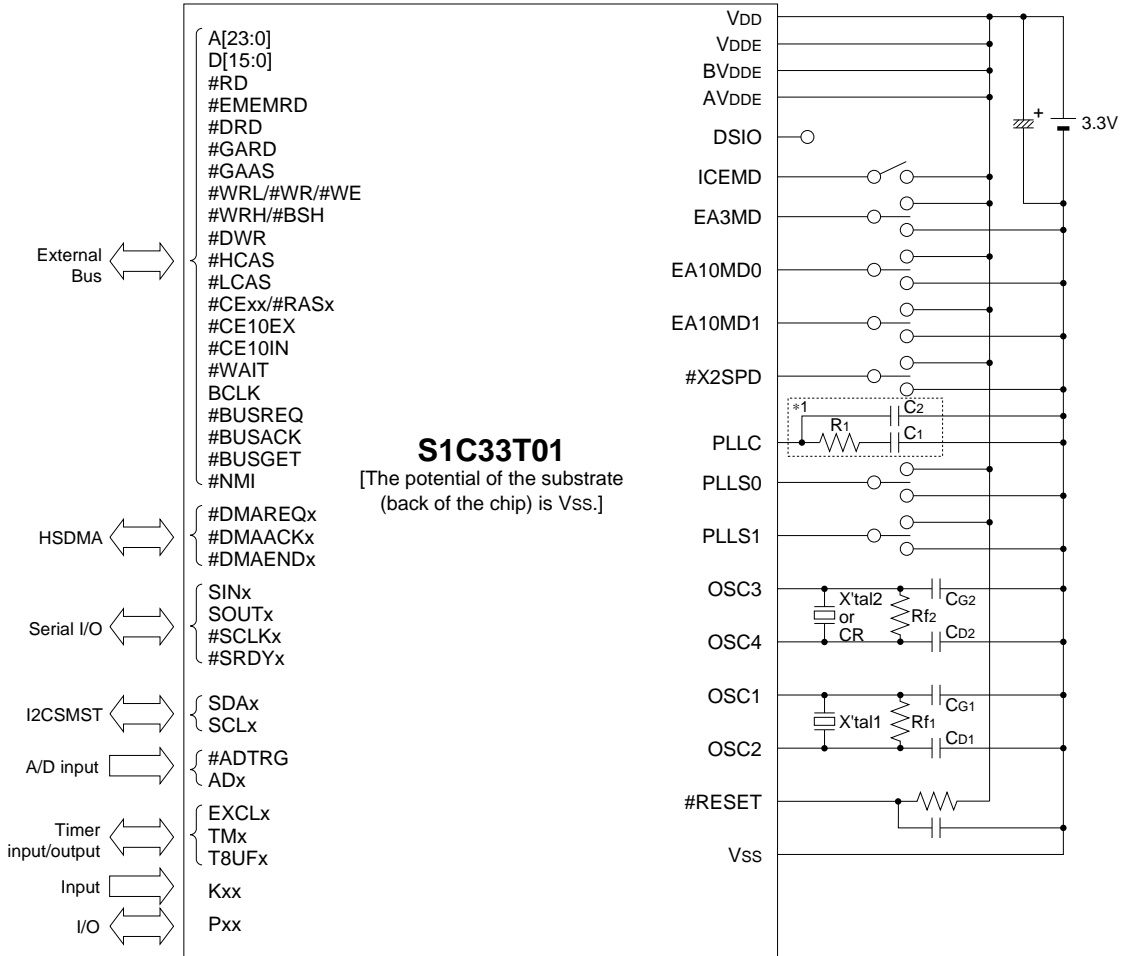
External Bus

A[23:0]
D[15:0]
#RD
#EMEMRD
#DRD
#GARD
#GAAS
#WRL/#WR/#WE
#WRH/#BSH
#DWR
#HCAS
#LCAS
#CExx/#RASx
#CE10EX
#CE10IN
#WAIT
BCLK
#BUSREQ
#BUSACK
#BUSGET
#NMI

HSDMA

#DMAREQx
#DMAACKx
#DMAENDx

Serial I/O

SINx
SOUTx
#SCLKx
#SRDYx

I2CSMST

SDAx
SCLx

A/D input

#ADTRG
ADx

Timer input/output

EXCLx
TMx
T8UFx

Input

Kxx

I/O

Pxx

S1C33T01
[The potential of the substrate (back of the chip) is VSS.]

VDD
VDDE
BVDDE
AVDDE
DSIO
ICEMD
EA3MD
EA10MD0
EA10MD1
#X2SPD
PLLC
PLLS0
PLLS1
OSC3
OSC4
OSC1
OSC2
#RESET
VSS

+
3.3V
*1
$C_2$
$R_1$
$C_1$
X'tal2
or
CR
$Rf_2$
$C_{G2}$
$C_{D2}$
X'tal1
$Rf_1$
$C_{G1}$
$C_{D1}$